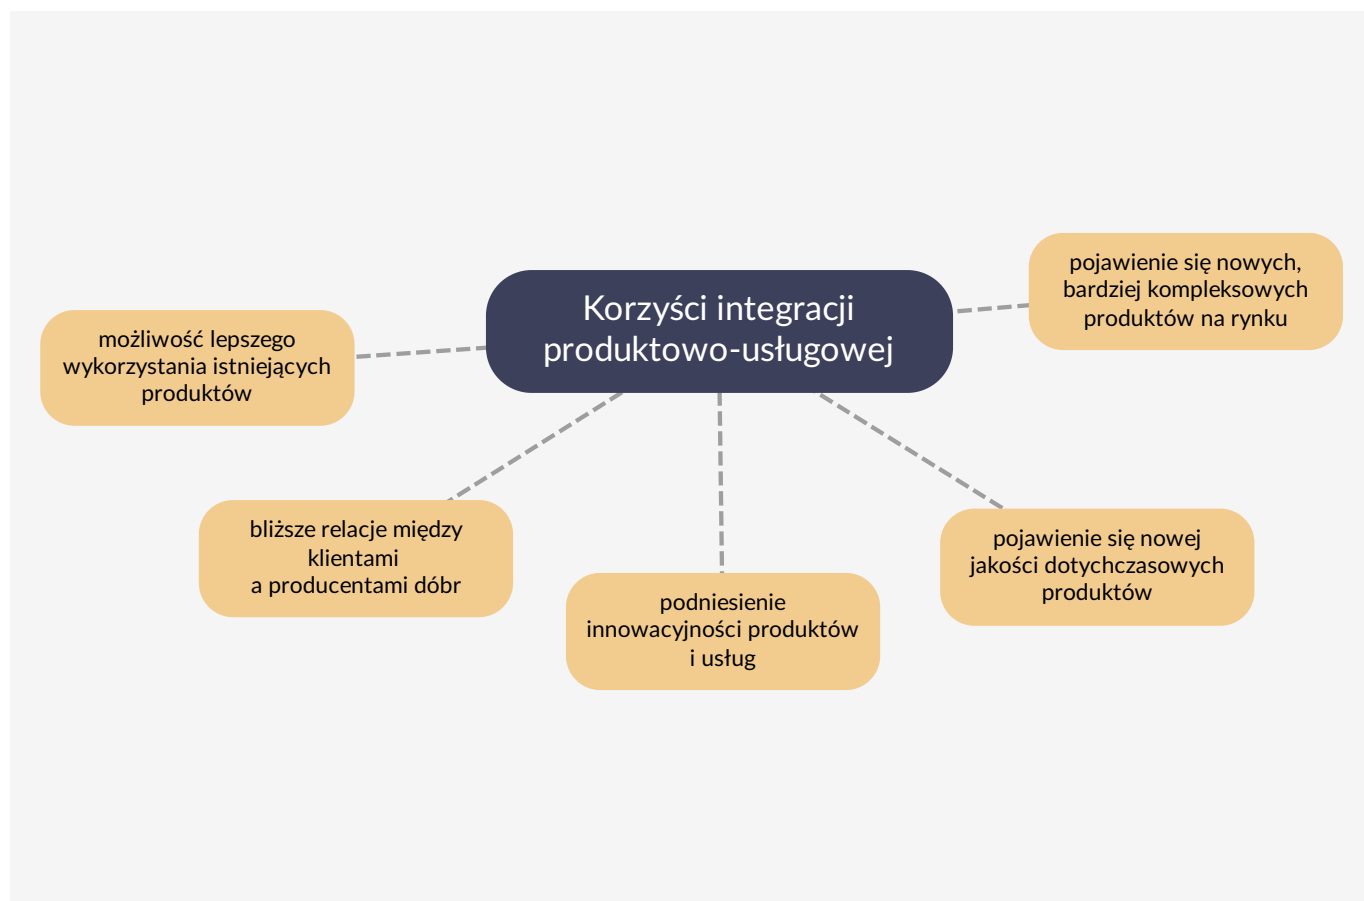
Korzyści integracji produktowo-usługowej

pojawienie się nowych, bardziej kompleksowych produktów na rynku

możliwość lepszego wykorzystania istniejących produktów

bliższe relacje między klientami a producentami dóbr

podniesienie innowacyjności produktów i usług

pojawienie się nowej jakości dotychczasowych produktów